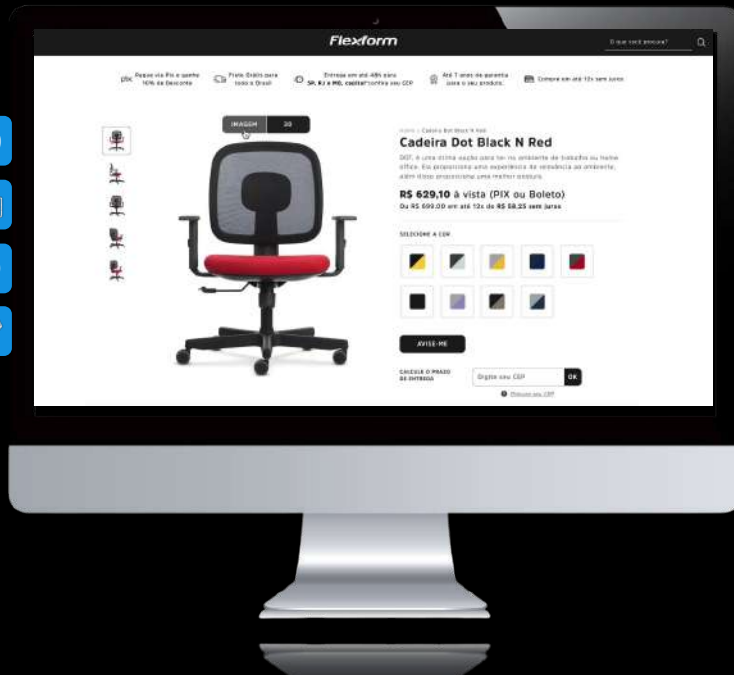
Flexform

O que você procura?

Pague via Pix e ganhe 10% de Desconto

Frete Grátis para todo o Brasil

Entrega em até 48h para SP, RJ e MG, confira seu CEP

Até 7 anos de garantia para o seu produto.

Compre em até 12x sem juros

IMAGEM 3D

Home / Cadeira Dot Black N Red

Cadeira Dot Black N Red

DOT, é uma ótima opção para ter no ambiente de trabalho ou home office. Ele proporciona uma experiência de vivência ao ambiente, além disso proporciona uma melhor postura.

R$ 629,10 à vista (PIX ou Boleto)

Ou R$ 699,00 em até 12x de R$ 58,25 sem juros

SELECIONE A COR

AVISE-ME

CALCULE O PRAZO DE ENTREGA

Digite seu CEP

OK

Procure seu CEP